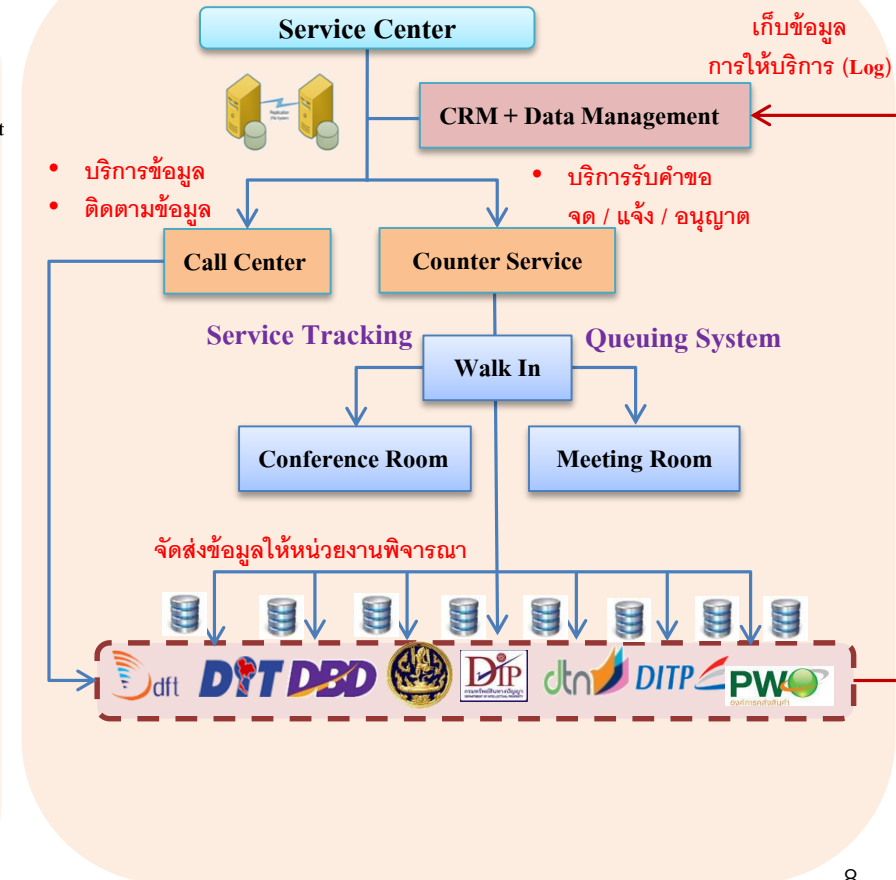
t

Service Center

เก็บข้อมูล
การให้บริการ (Log)

Replication

CRM + Data Management

• บริการข้อมูล
• ติดตามข้อมูล

• บริการรับคำขอ จด / แจ้ง / อนุญาต

Call Center

Counter Service

Service Tracking

Queuing System

Walk In

Conference Room

Meeting Room

จัดส่งข้อมูลให้หน่วยงานพิจารณา

dft DIT DBD DIP dtn DITP PWO

8